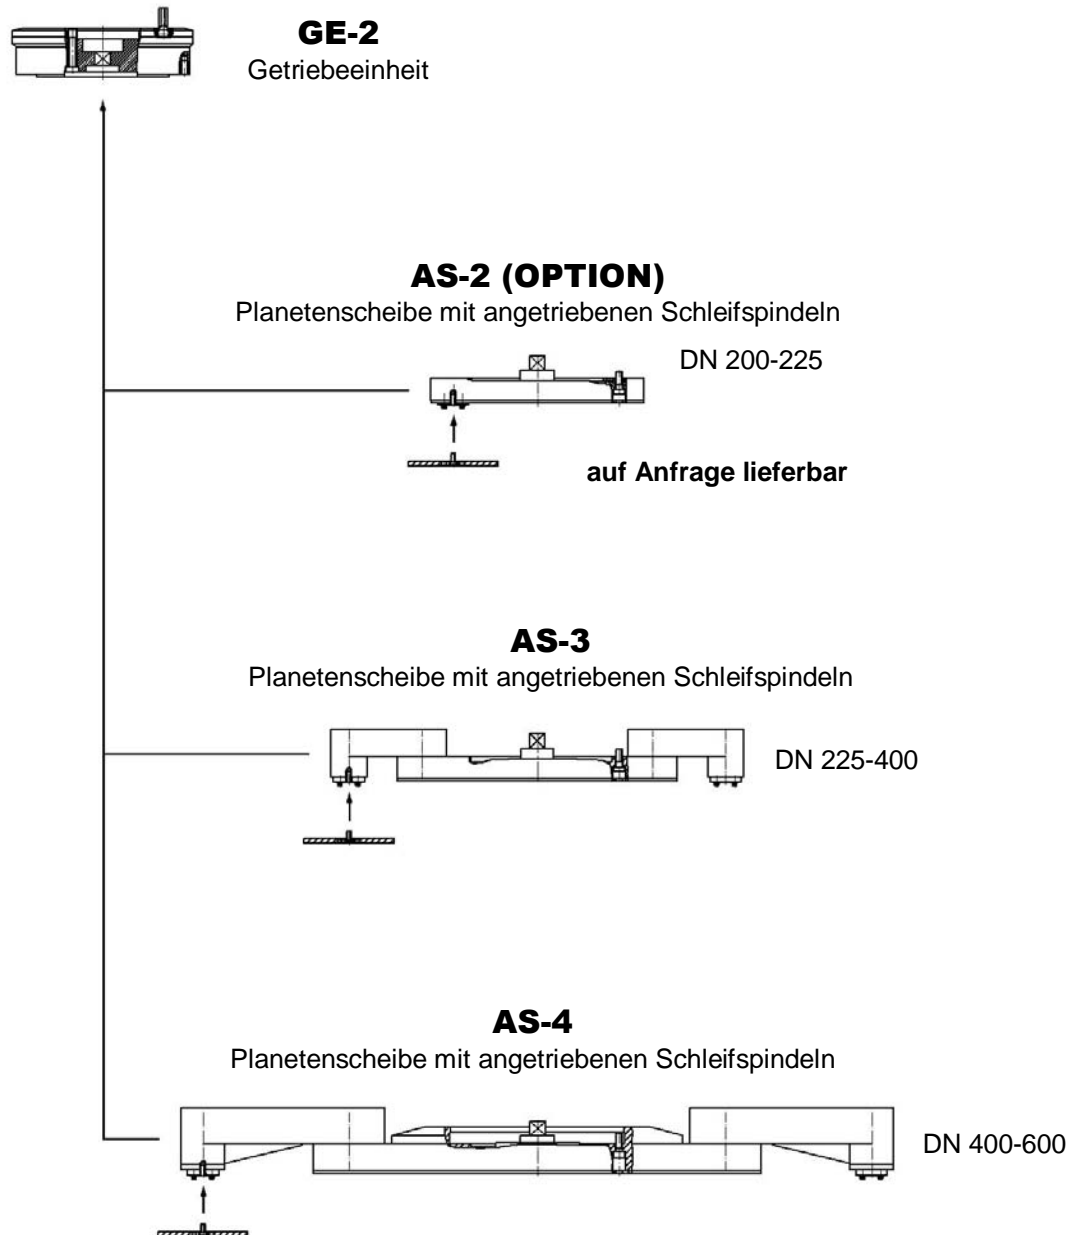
GE-2
Getriebeeinheit

AS-2 (OPTION)
Planetenscheibe mit angetriebenen Schleifspindeln

DN 200-225

auf Anfrage lieferbar

AS-3
Planetenscheibe mit angetriebenen Schleifspindeln

DN 225-400

AS-4
Planetenscheibe mit angetriebenen Schleifspindeln

DN 400-600